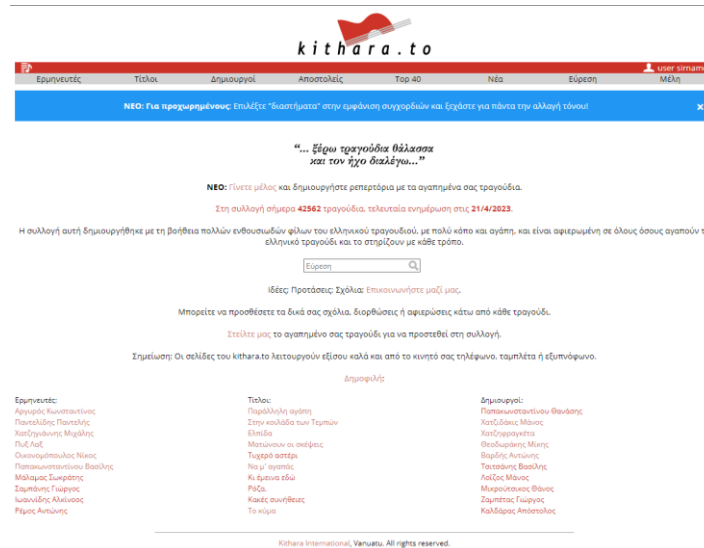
kithara.to

user sirnam

Ερμηνευτές Τίτλοι Δημιουργοί Αποστολείς Top 40 Νέα Εύρεση Μέλη

ΝΕΟ: Για προχωρημένους: Επιλέξτε "διαστήματα" στην εμφάνιση συγχορδιών και ξεχάστε για πάντα την αλλαγή τόνου!

x

"... ξέρω τραγούδια θάλασσα και τον ήχο διαλέγω..."

ΝΕΟ: Γίνετε μέλος και δημιουργήστε ρεπερτόρια με τα αγαπημένα σας τραγούδια.

Στη συλλογή σήμερα 42562 τραγούδια, τελευταία ενημέρωση στις 21/4/2023.

Η συλλογή αυτή δημιουργήθηκε με τη βοήθεια πολλών ενθουσιωδών φίλων του ελληνικού τραγουδιού, με πολύ κόπο και αγάπη, και είναι αφιερωμένη σε όλους όσους αγαπούν τ ελληνικό τραγούδι και το στηρίζουν με κάθε τρόπο.

Εύρεση

Ιδέες: Προτάσεις: Σχόλια: Επικοινωνήστε μαζί μας.

Μπορείτε να προσθέσετε τα δικά σας σχόλια, διορθώσεις ή αφιερώσεις κάτω από κάθε τραγούδι.

Στείλτε μας το αγαπημένο σας τραγούδι για να προστεθεί στη συλλογή.

Σημείωση: Οι σελίδες του kithara.to λειτουργούν εξίσου καλά και από το κινητό σας τηλέφωνο, ταμπλέτα ή εξυπνόφωνο.

Δημοφιλή:

Ερμηνευτές:
Αργυρός Κωνσταντίνος
Παντελίδης Παντελής
Χατζηγιάννης Μιχάλης
Πυξ Λαξ
Οικονομόπουλος Νίκος
Παπακωνσταντίνου Βασίλης
Μάλαμας Σωκράτης
Σαμπάνης Γιώργος
Ιωαννίδης Αλκίνοος
Ρέμος Αντώνης

Τίτλοι:
Παράλληλη αγάπη
Στην κοιλάδα των Τεμπών
Ελπίδα
Ματώνουν οι σκέψεις
Τυχερό αστέρι
Να μ' αγαπάς
Κι έμεινα εδώ
Ρίζα
Κακές συνήθειες
Το κύμα

Δημιουργοί:
Παπακωνσταντίνου Θανάσης
Χατζιδάκις Μάνος
Χατζηγιαγκέτα
Θεοδωράκης Μίκης
Βαρδής Αντώνης
Τσιτσάνης Βασίλης
Λοίζος Μάνος
Μικρούτσικος Θάνος
Ζαμπέτας Γιώργος
Καλδάρας Απόστολος

Kithara International, Vanuatu. All rights reserved.